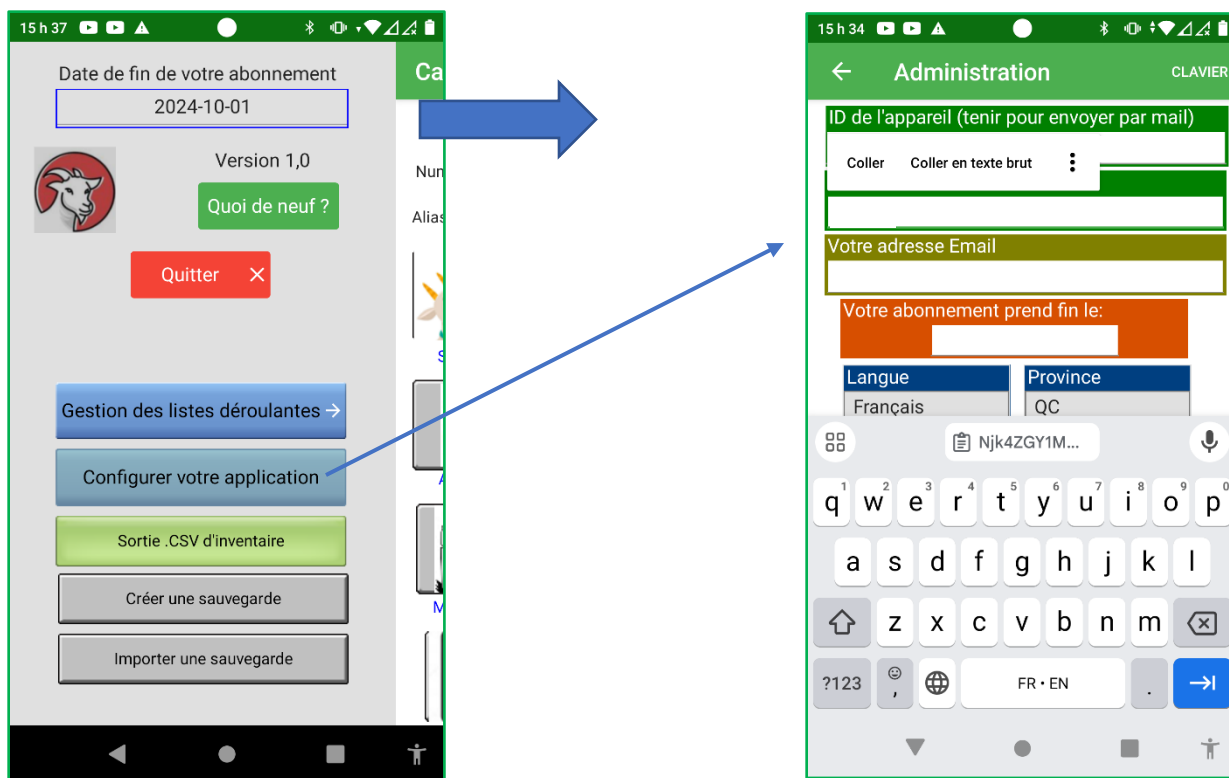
15 h 37

Date de fin de votre abonnement
2024-10-01

Version 1,0

Quoi de neuf ?

Quitter ✕

Gestion des listes déroulantes →

Configurer votre application

Sortie .CSV d'inventaire

Créer une sauvegarde

Importer une sauvegarde

Ca
Num
Alias
S
A
M

15 h 34

← Administration CLAVIER

ID de l'appareil (tenir pour envoyer par mail)

Coller Coller en texte brut

Votre adresse Email

Votre abonnement prend fin le:

Langue
Français

Province
QC

Njk4ZGY1M...

q w e r t y u i o p
a s d f g h j k l
z x c v b n m
?123 , FR • EN .